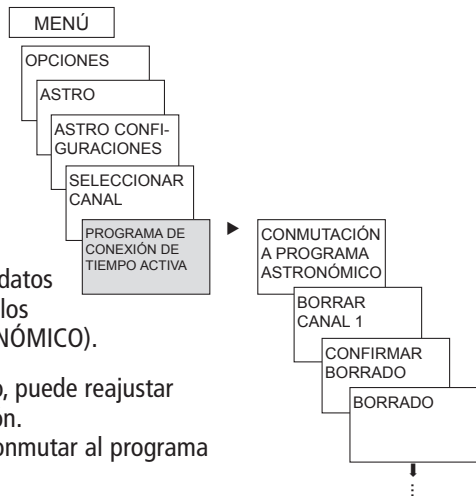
MENÚ

OPCIONES

ASTRO

ASTRO CONFIGURACIONES

SELECCIONAR CANAL

PROGRAMA DE CONEXIÓN DE TIEMPO ACTIVA

CONMUTACIÓN A PROGRAMA ASTRONÓMICO

BORRAR CANAL 1

CONFIRMAR BORRADO

BORRADO

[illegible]datos
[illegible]los
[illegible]NÓMICO).

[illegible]o, puede reajustar
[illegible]on.
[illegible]onmutar al programa